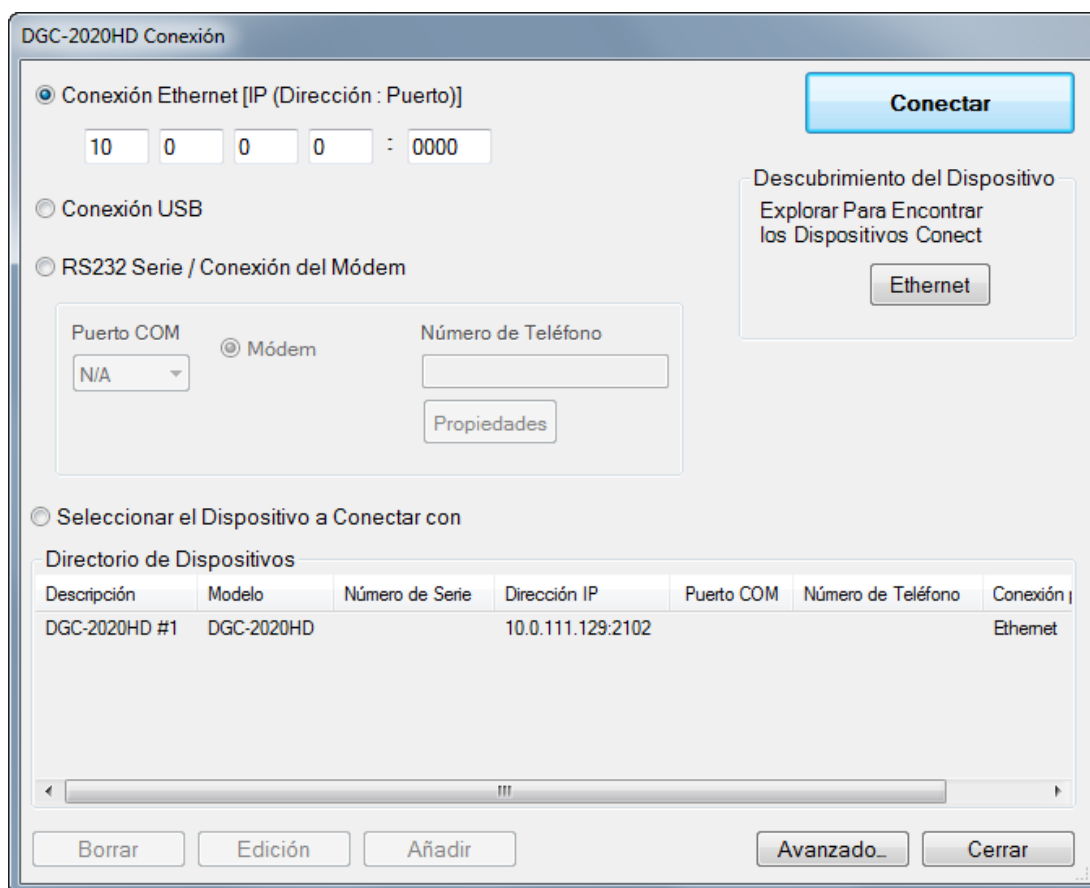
DGC-2020HD Conexión

Conexión Ethernet [IP (Dirección : Puerto)]

10 0 0 0 : 0000

Conectar

Descubrimiento del Dispositivo

Explorar Para Encontrar los Dispositivos Conect

Ethernet

Conexión USB

RS232 Serie / Conexión del Módem

Puerto COM

N/A

Módem

Número de Teléfono

Propiedades

Seleccionar el Dispositivo a Conectar con

Directorio de Dispositivos

| Descripción | Modelo | Número de Serie | Dirección IP | Puerto COM | Número de Teléfono | Conexión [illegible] |
|---|---|---|---|---|---|---|
| DGC-2020HD #1 | DGC-2020HD | | 10.0.111.129:2102 | | | Ethernet |

Borrar Edición Añadir Avanzado... Cerrar